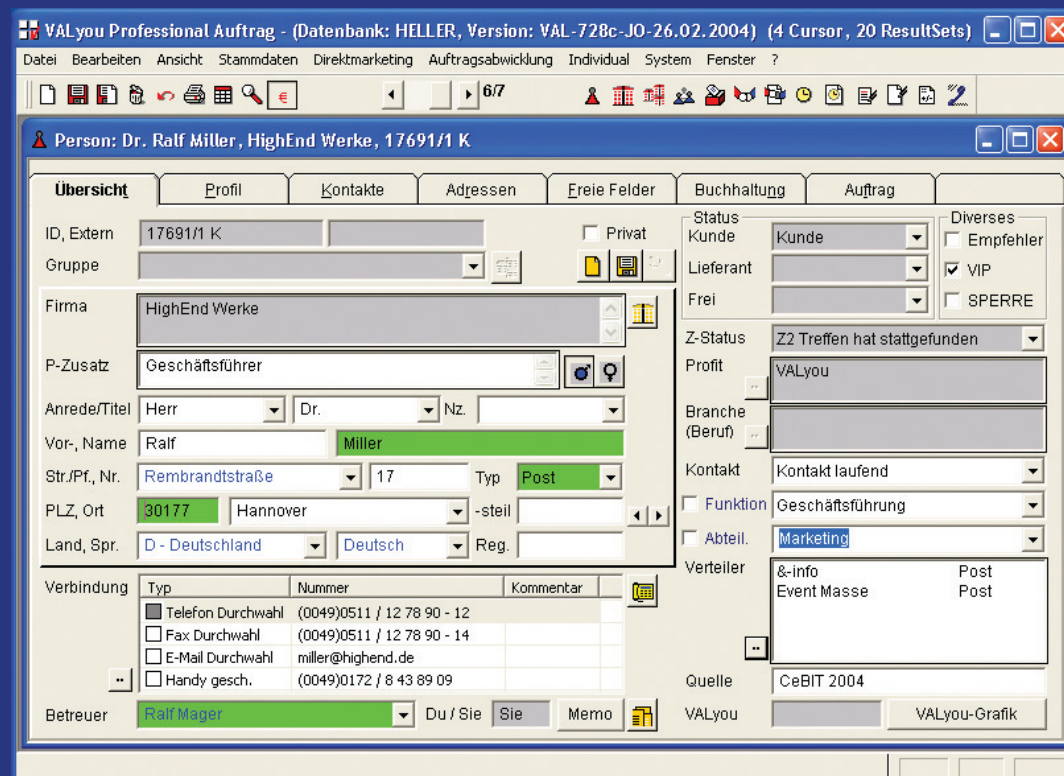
VALyou Professional Auftrag - (Datenbank: HELLER, Version: VAL-728c-JO-26.02.2004) (4 Cursor, 20 ResultSets)

Datei Bearbeiten Ansicht Stammdaten Direktmarketing Auftragsabwicklung Individual System Fenster ?

6/7

Person: Dr. Ralf Miller, HighEnd Werke, 17691/1 K

Übersicht | Profil | Kontakte | Adressen | Freie Felder | Buchhaltung | Auftrag

ID, Extern 17691/1 K
Privat
Gruppe

Firma HighEnd Werke

P-Zusatz Geschäftsführer

Anrede/Titel Herr Dr. Nz.

Vor-, Name Ralf Miller

Str./Pf., Nr. Rembrandtstraße 17 Typ Post

PLZ, Ort 30177 Hannover -steil

Land, Spr. D - Deutschland Deutsch Reg.

Status
Kunde Kunde
Lieferant
Frei

Diverses
Empfehler
VIP
SPERRE

Z-Status Z2 Treffen hat stattgefunden

Profit VALyou

Branche (Beruf)

Kontakt Kontakt laufend

Funktion Geschäftsführung

Abteil. Marketing

Verteiler
&-info Post
Event Masse Post

Verbindung

| Typ | Nummer | Kommentar |
|---|---|---|
| Telefon Durchwahl | (0049)0511 / 12 78 90 - 12 | |
| Fax Durchwahl | (0049)0511 / 12 78 90 - 14 | |
| E-Mail Durchwahl | miller@highend.de | |
| Handy gesch. | (0049)0172 / 8 43 89 09 | |

Quelle CeBIT 2004

Betreuer Ralf Mager Du / Sie Sie Memo

VALyou VALyou-Grafik